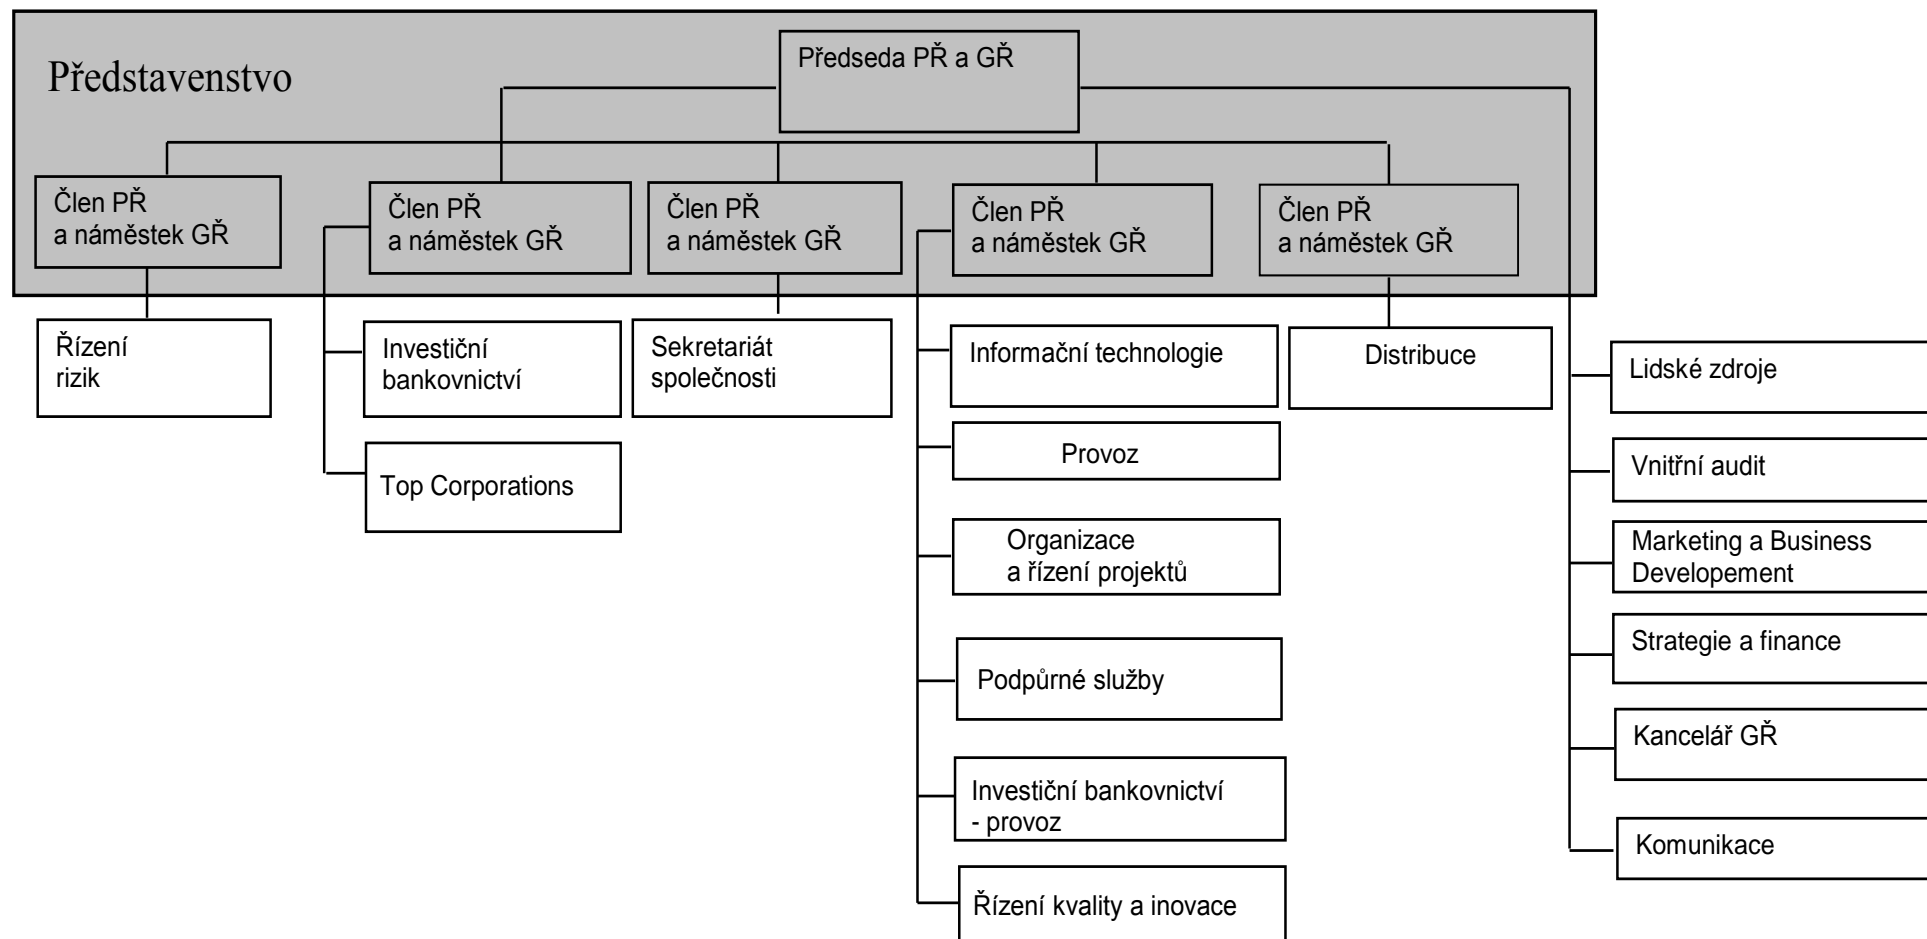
Představenstvo

Předseda PŘ a GŘ

Člen PŘ a náměstek GŘ

Člen PŘ a náměstek GŘ

Člen PŘ a náměstek GŘ

Člen PŘ a náměstek GŘ

Člen PŘ a náměstek GŘ

Řízení rizik

Investiční bankovnictví

Top Corporations

Sekretariát společnosti

Informační technologie

Provoz

Organizace a řízení projektů

Podpůrné služby

Investiční bankovnictví - provoz

Řízení kvality a inovace

Distribuce

Lidské zdroje

Vnitřní audit

Marketing a Business Developement

Strategie a finance

Kancelář GŘ

Komunikace